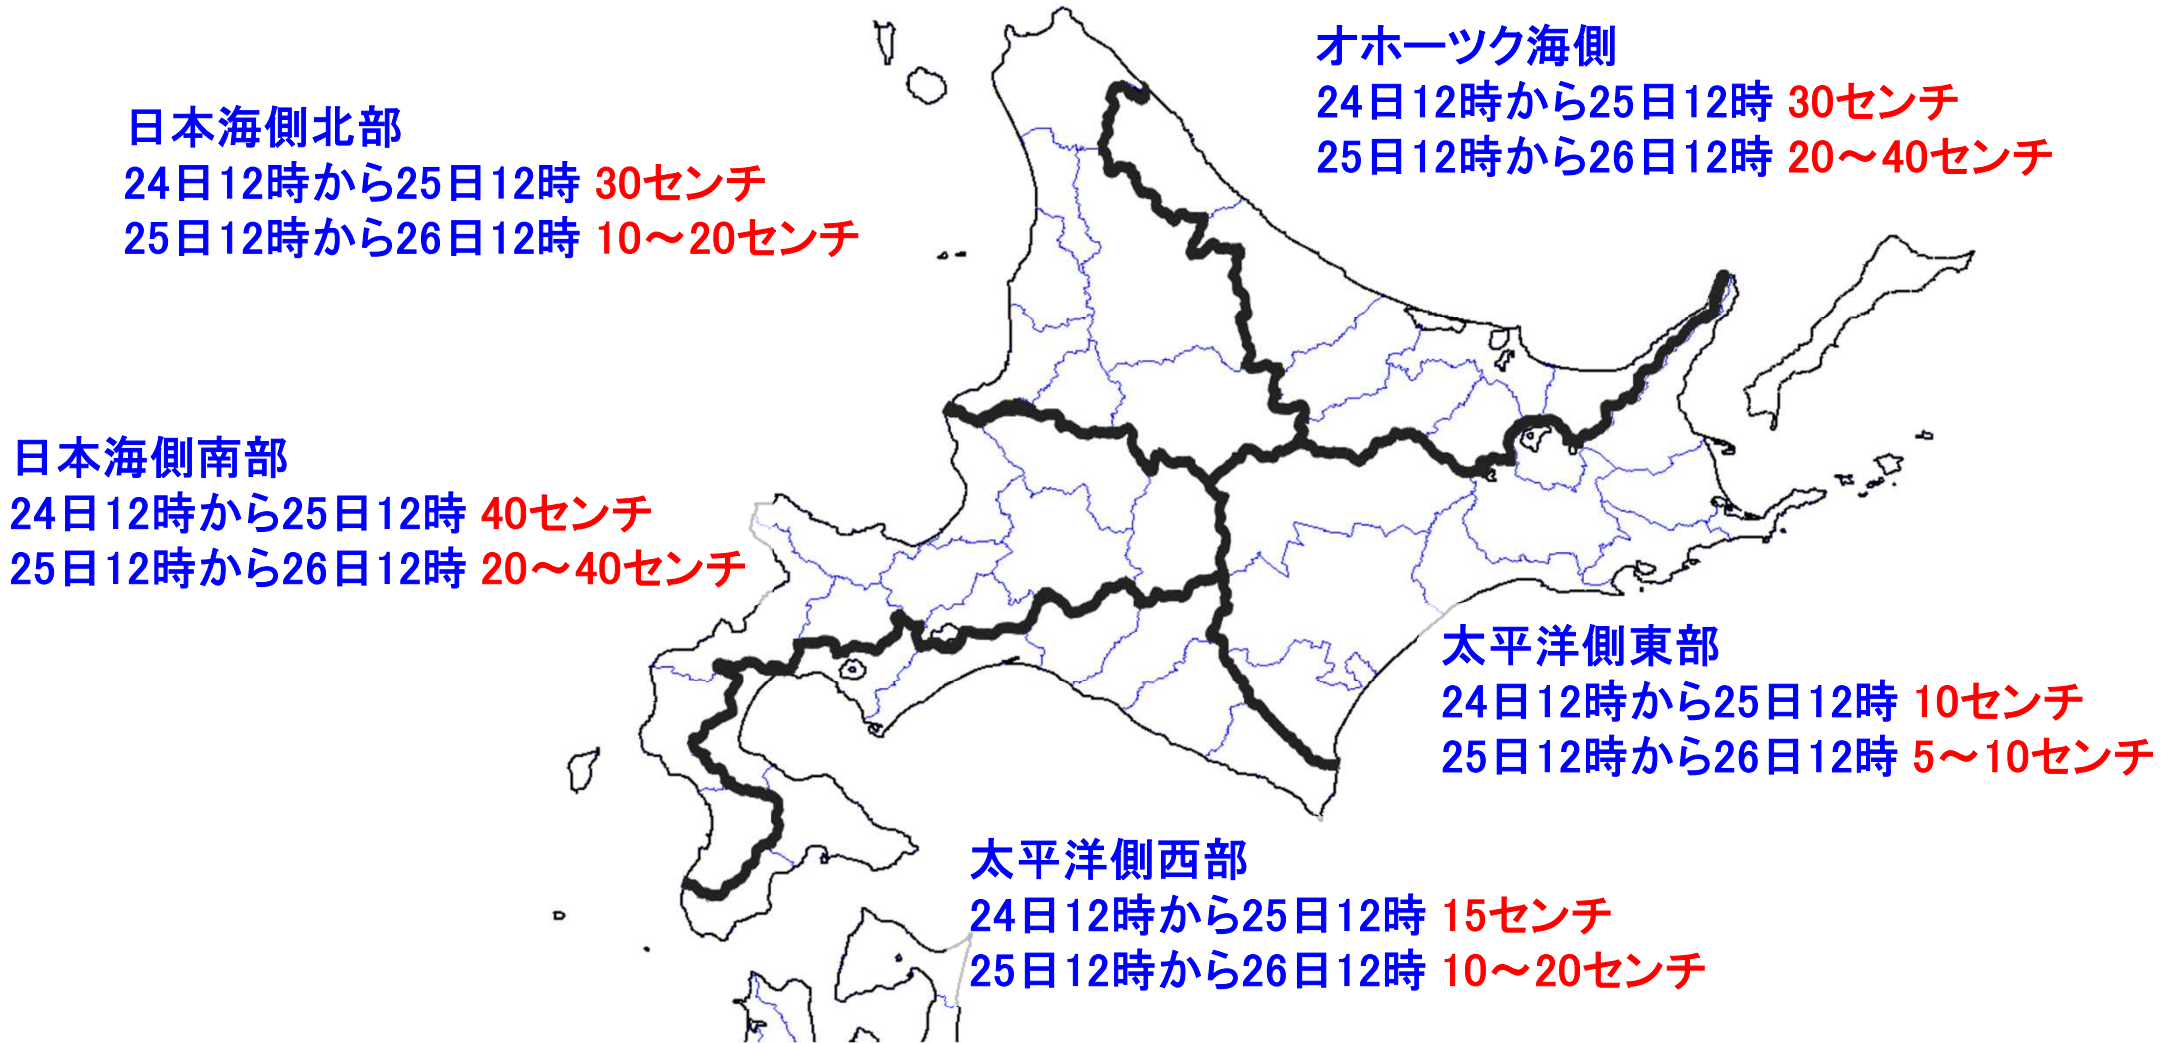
オホーツク海側
24日12時から25日12時 30センチ
25日12時から26日12時 20～40センチ

日本海側北部
24日12時から25日12時 30センチ
25日12時から26日12時 10～20センチ

日本海側南部
24日12時から25日12時 40センチ
25日12時から26日12時 20～40センチ

太平洋側東部
24日12時から25日12時 10センチ
25日12時から26日12時 5～10センチ

太平洋側西部
24日12時から25日12時 15センチ
25日12時から26日12時 10～20センチ